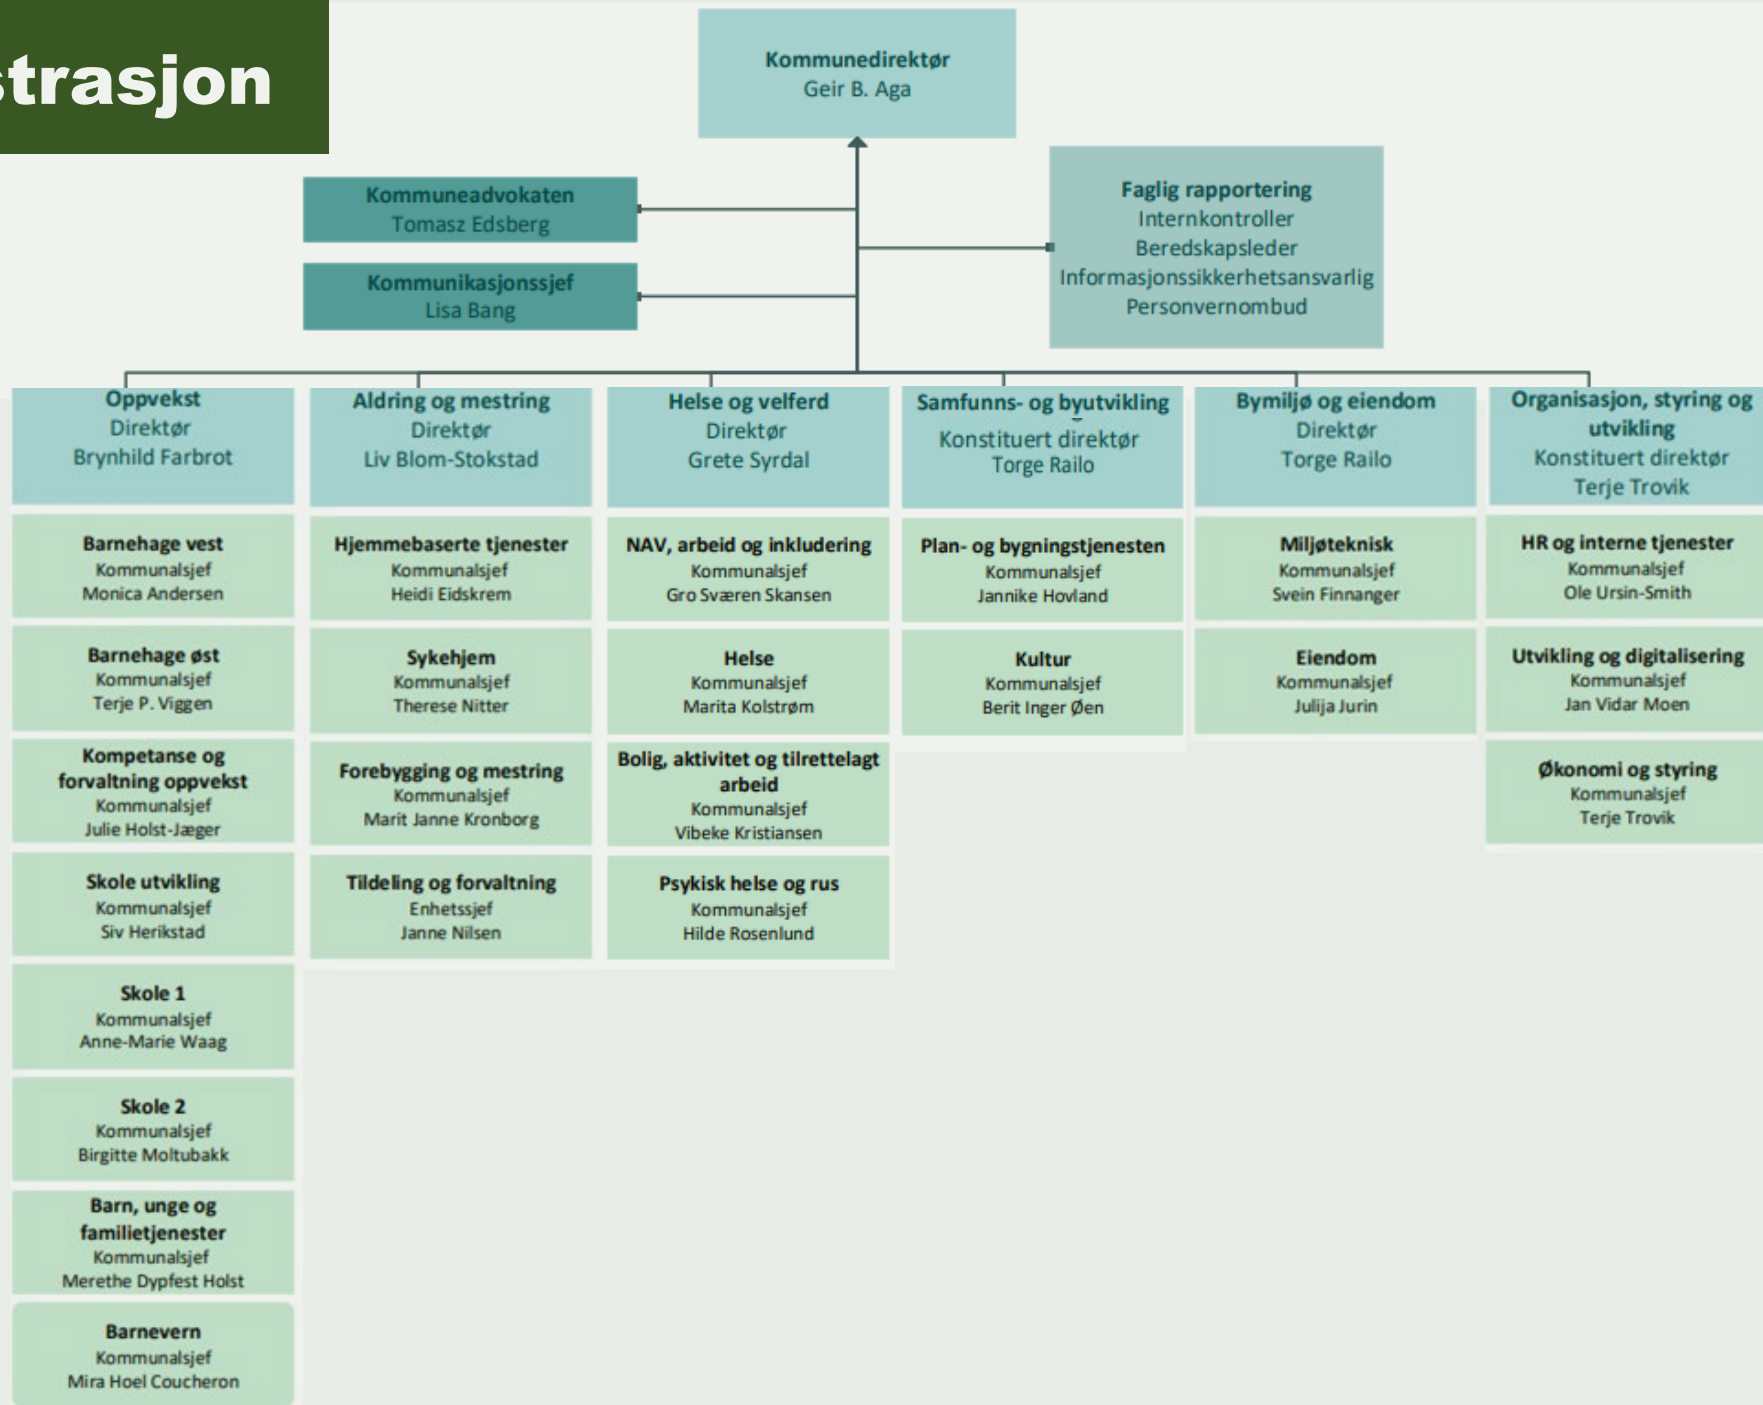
strasjon

Kommunedirektør
Geir B. Aga

Kommuneadvokaten
Tomasz Edsberg

Kommunikasjonssjef
Lisa Bang

Faglig rapportering
Internkontroller
Beredskapsleder
Informasjonssikkerhetsansvarlig
Personvernombud

Oppvekst
Direktør
Brynhild Farbrot

Barnehage vest
Kommunalsjef
Monica Andersen

Barnehage øst
Kommunalsjef
Terje P. Viggen

Kompetanse og forvaltning oppvekst
Kommunalsjef
Julie Holst-Jæger

Skole utvikling
Kommunalsjef
Siv Herikstad

Skole 1
Kommunalsjef
Anne-Marie Waag

Skole 2
Kommunalsjef
Birgitte Moltubakk

Barn, unge og familietjenester
Kommunalsjef
Merethe Dypfest Holst

Barnevern
Kommunalsjef
Mira Hoel Coucheron

Aldring og mestring
Direktør
Liv Blom-Stokstad

Hjemmebaserte tjenester
Kommunalsjef
Heidi Eidskrem

Sykehjem
Kommunalsjef
Therese Nitter

Forebygging og mestring
Kommunalsjef
Marit Janne Kronborg

Tildeling og forvaltning
Enhetssjef
Janne Nilsen

Helse og velferd
Direktør
Grete Syrdal

NAV, arbeid og inkludering
Kommunalsjef
Gro Sværen Skansen

Helse
Kommunalsjef
Marita Kolstrøm

Bolig, aktivitet og tilrettelagt arbeid
Kommunalsjef
Vibeke Kristiansen

Psykisk helse og rus
Kommunalsjef
Hilde Rosenlund

Samfunns- og byutvikling
Konstituert direktør
Torge Railo

Plan- og bygningstjenesten
Kommunalsjef
Jannike Hovland

Kultur
Kommunalsjef
Berit Inger Øen

Bymiljø og eiendom
Direktør
Torge Railo

Miljøteknisk
Kommunalsjef
Svein Finnanger

Eiendom
Kommunalsjef
Julija Jurin

Organisasjon, styring og utvikling
Konstituert direktør
Terje Trovik

HR og interne tjenester
Kommunalsjef
Ole Ursin-Smith

Utvikling og digitalisering
Kommunalsjef
Jan Vidar Moen

Økonomi og styring
Kommunalsjef
Terje Trovik